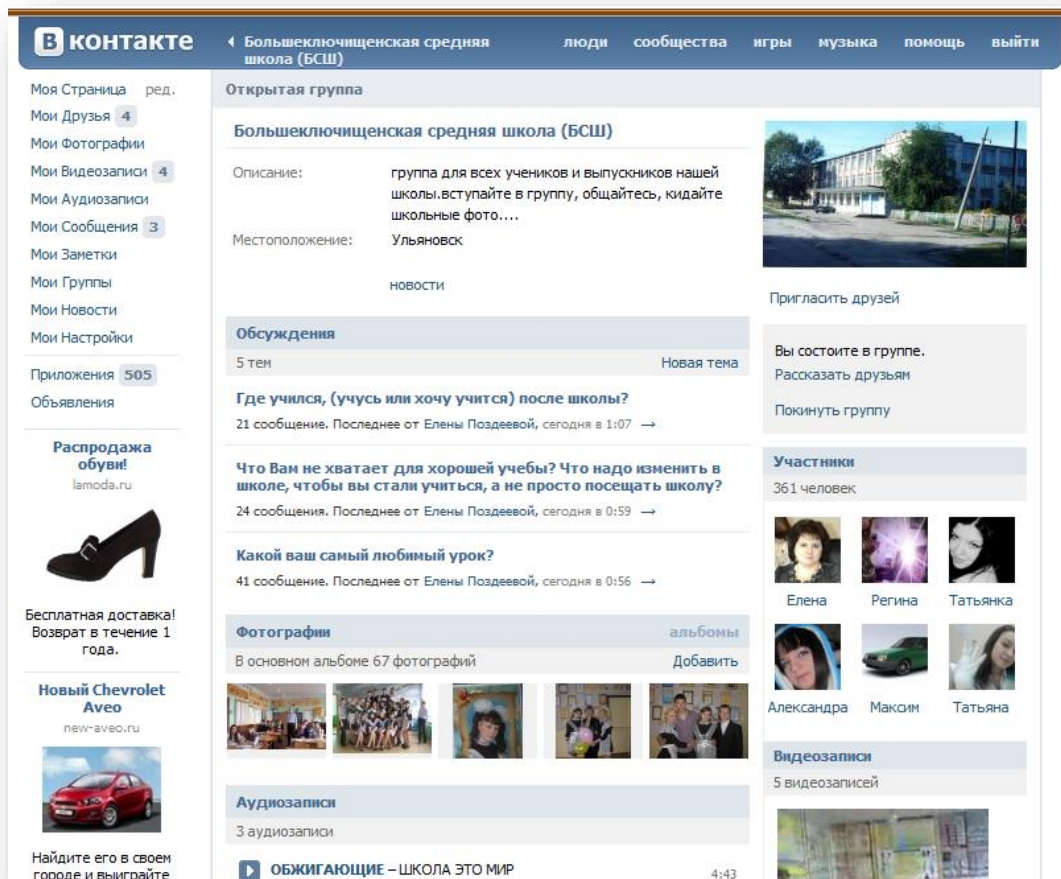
В контакте

◄ Большеключищенская средняя школа (БСШ)

люди сообщества игры музыка помощь выйти

Моя Страница ред.
Мои Друзья 4
Мои Фотографии
Мои Видеозаписи 4
Мои Аудиозаписи
Мои Сообщения 3
Мои Заметки
Мои Группы
Мои Новости
Мои Настройки

Приложения 505
Объявления

Распродажа обуви!
lamoda.ru

Бесплатная доставка! Возврат в течение 1 года.

Новый Chevrolet Aveo
new-aveo.ru

Найдите его в своем городе и выиграйте

Открытая группа

Большеключищенская средняя школа (БСШ)

Описание: группа для всех учеников и выпускников нашей школы.вступайте в группу, общайтесь, кидайте школьные фото....

Местоположение: Ульяновск

новости

Обсуждения

5 тем Новая тема

Где учился, (учусь или хочу учится) после школы?
21 сообщение. Последнее от Елены Поздеевой, сегодня в 1:07 →

Что Вам не хватает для хорошей учебы? Что надо изменить в школе, чтобы вы стали учиться, а не просто посещать школу?
24 сообщения. Последнее от Елены Поздеевой, сегодня в 0:59 →

Какой ваш самый любимый урок?
41 сообщение. Последнее от Елены Поздеевой, сегодня в 0:56 →

Фотографии альбомы

В основном альбоме 67 фотографий Добавить

Аудиозаписи

3 аудиозаписи

ОБЖИГАЮЩИЕ – ШКОЛА ЭТО МИР 4:43

Пригласить друзей

Вы состоите в группе.
Рассказать друзьям

Покинуть группу

Участники

361 человек

Елена Регина Татьянка
Александра Максим Татьяна

Видеозаписи

5 видеозаписей